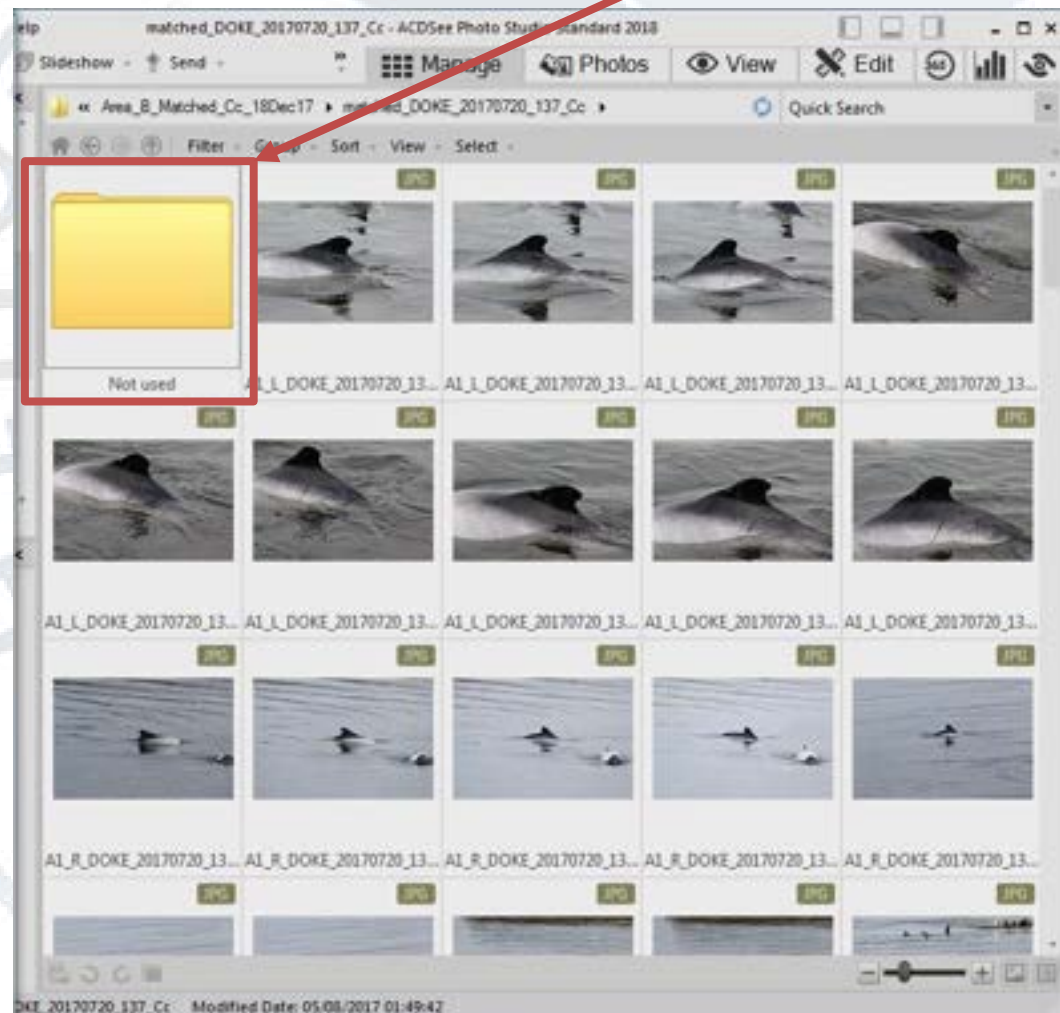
elp matched_DOKE_20170720_137_Cc - ACDSee Photo Studio Standard 2018

Slideshow Send Manage Photos View Edit

« Area_B_Matched_Cc_18Dec17 ▸ matched_DOKE_20170720_137_Cc ▸ Quick Search

Filter Group Sort View Select

JPG JPG JPG JPG

Not used A1_L_DOKE_20170720_13... A1_L_DOKE_20170720_13... A1_L_DOKE_20170720_13... A1_L_DOKE_20170720_13...

JPG JPG JPG JPG JPG

A1_L_DOKE_20170720_13... A1_L_DOKE_20170720_13... A1_L_DOKE_20170720_13... A1_L_DOKE_20170720_13... A1_L_DOKE_20170720_13...

JPG JPG JPG JPG JPG

A1_R_DOKE_20170720_13... A1_R_DOKE_20170720_13... A1_R_DOKE_20170720_13... A1_R_DOKE_20170720_13... A1_R_DOKE_20170720_13...

JPG JPG JPG JPG JPG

OKE_20170720_137_Cc Modified Date: 05/08/2017 01:49:42